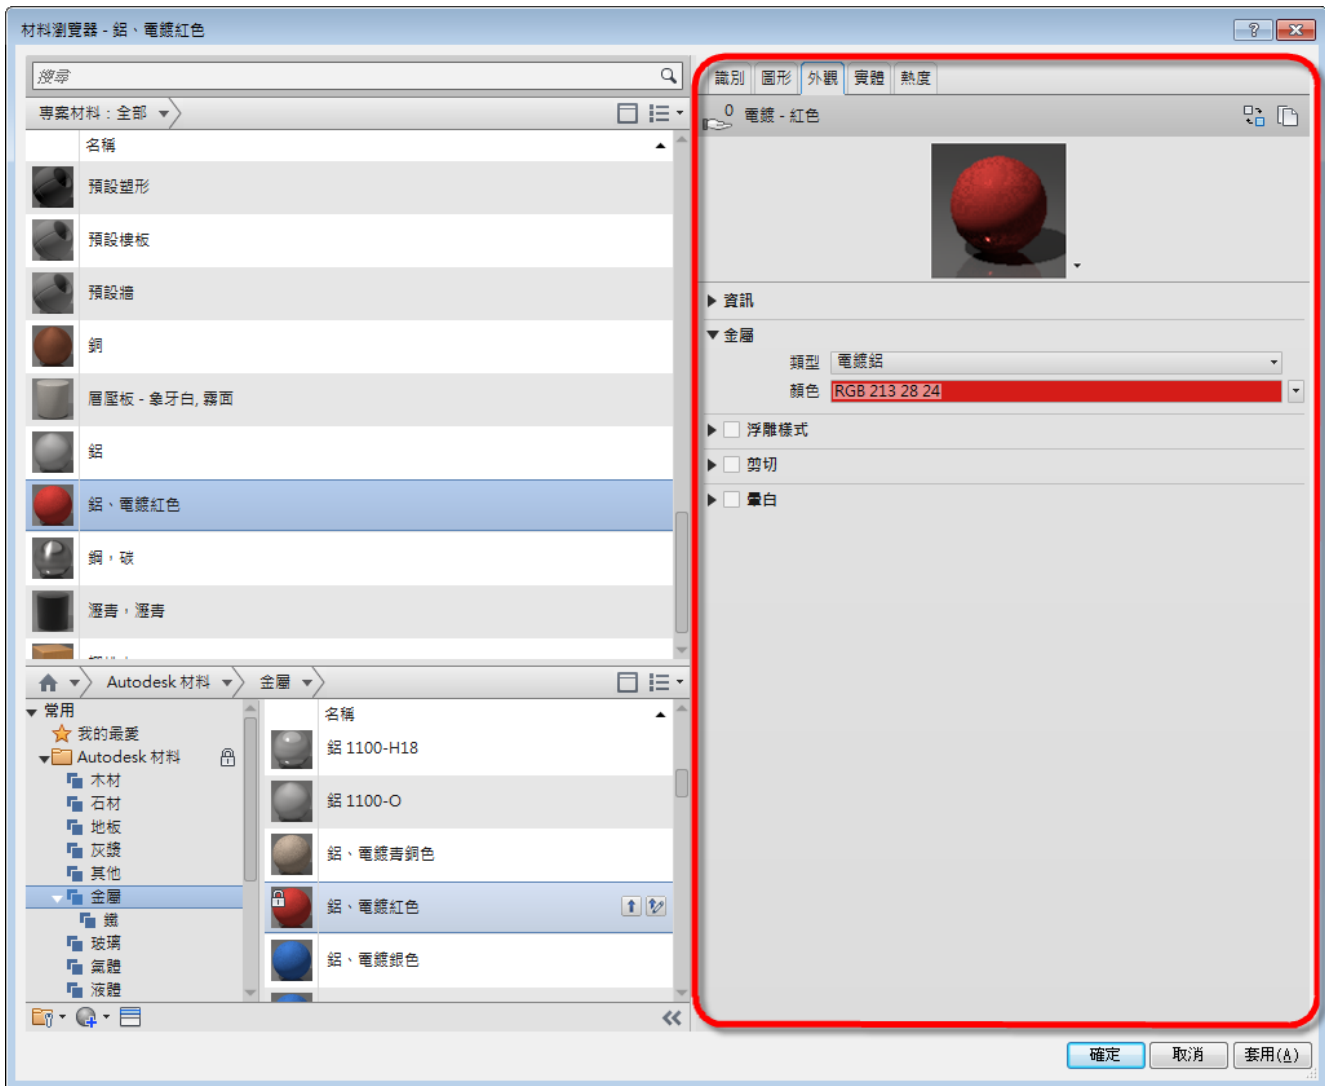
材料瀏覽器 - 鋁、電鍍紅色

搜尋

專案材料：全部

名稱

預設塑形

預設樓板

預設牆

銅

層壓板 - 象牙白, 霧面

鋁

鋁、電鍍紅色

鋼，碳

瀝青，瀝青

Autodesk 材料

金屬

常用

我的最愛

Autodesk 材料

木材

石材

地板

灰漿

其他

金屬

鐵

玻璃

氣體

液體

名稱

鋁 1100-H18

鋁 1100-O

鋁、電鍍青銅色

鋁、電鍍紅色

鋁、電鍍銀色

識別 | 圖形 | 外觀 | 實體 | 熱度

0

電鍍 - 紅色

資訊

金屬

類型 電鍍鋁

顏色 RGB 213 28 24

浮雕樣式

剪切

暈白

確定 取消 套用(A)